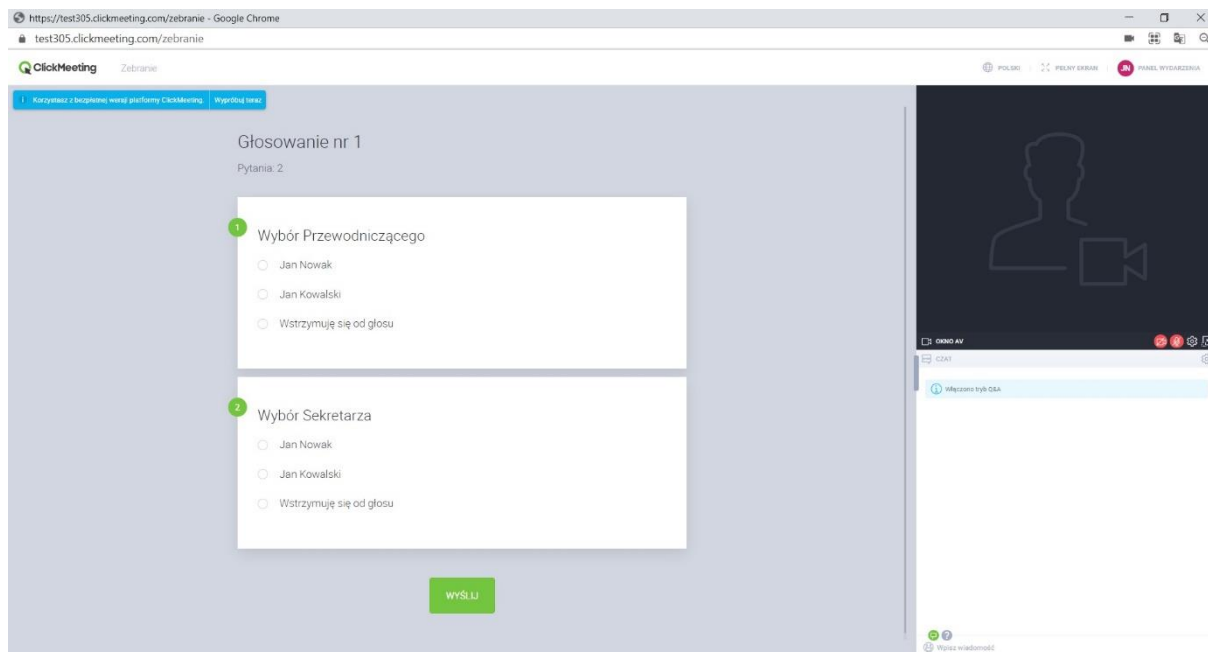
https://test305.clickmeeting.com/zebranie - Google Chrome

test305.clickmeeting.com/zebranie

ClickMeeting Zebranie

POLSKI PEŁNY EKRAN JN PANEL WYDARZENIA

Korzystasz z bezpiecznej wersji platformy ClickMeeting. Wypróbuj teraz

Głosowanie nr 1

Pytania: 2

1 Wybór Przewodniczącego

Jan Nowak

Jan Kowalski

Wstrzymuję się od głosu

2 Wybór Sekretarza

Jan Nowak

Jan Kowalski

Wstrzymuję się od głosu

WYŚLIJ

OKNO AV

CZAT

Włączono tryb Q&A

Wpisz wiadomość